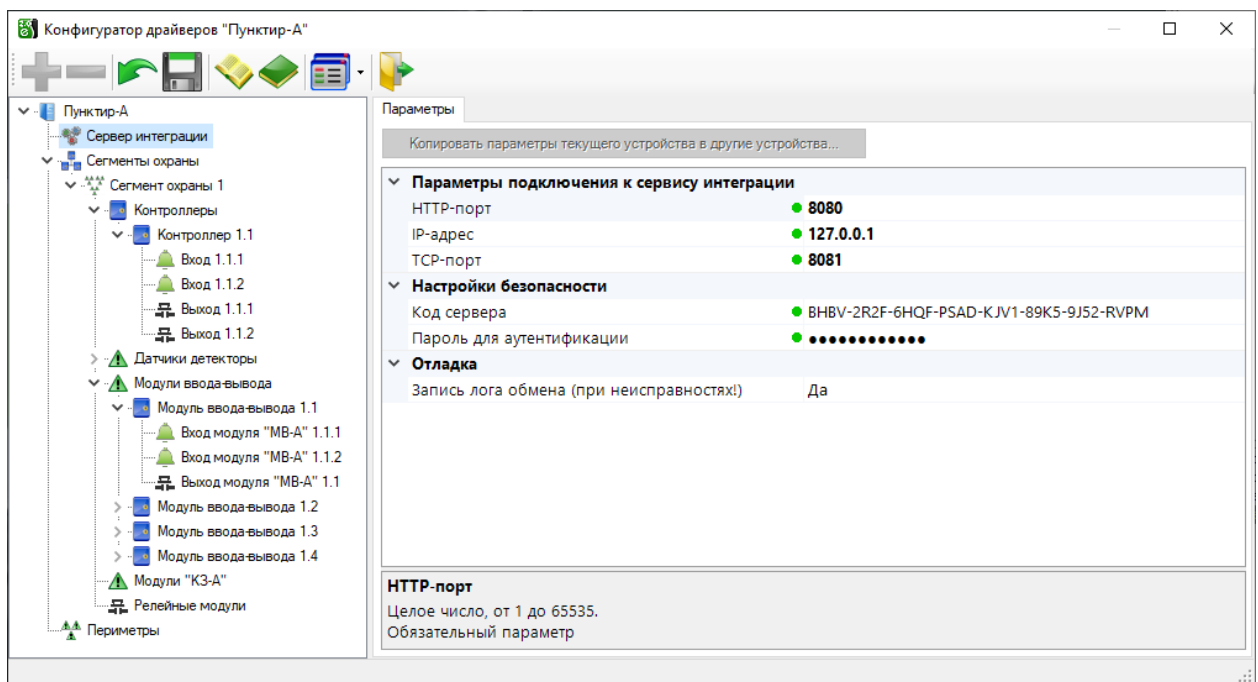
Конфигуратор драйверов "Пунктир-А"

Пунктир-А
Сервер интеграции
Сегменты охраны
Сегмент охраны 1
Контроллеры
Контроллер 1.1
Вход 1.1.1
Вход 1.1.2
Выход 1.1.1
Выход 1.1.2
Датчики детекторы
Модули ввода-вывода
Модуль ввода-вывода 1.1
Вход модуля "МВ-А" 1.1.1
Вход модуля "МВ-А" 1.1.2
Выход модуля "МВ-А" 1.1
Модуль ввода-вывода 1.2
Модуль ввода-вывода 1.3
Модуль ввода-вывода 1.4
Модули "КЗ-А"
Релейные модули
Периметры

Параметры

Копировать параметры текущего устройства в другие устройства...

| Параметры подключения к сервису интеграции | |
|---|---|
| HTTP-порт | 8080 |
| IP-адрес | 127.0.0.1 |
| TCP-порт | 8081 |
| Настройки безопасности | |
| Код сервера | BHBV-2R2F-6HQF-PSAD-KJV1-89K5-9J52-RVPM |
| Пароль для аутентификации | ●●●●●●●●●●●● |
| Отладка | |
| Запись лога обмена (при неисправностях!) | Да |

HTTP-порт
Целое число, от 1 до 65535.
Обязательный параметр